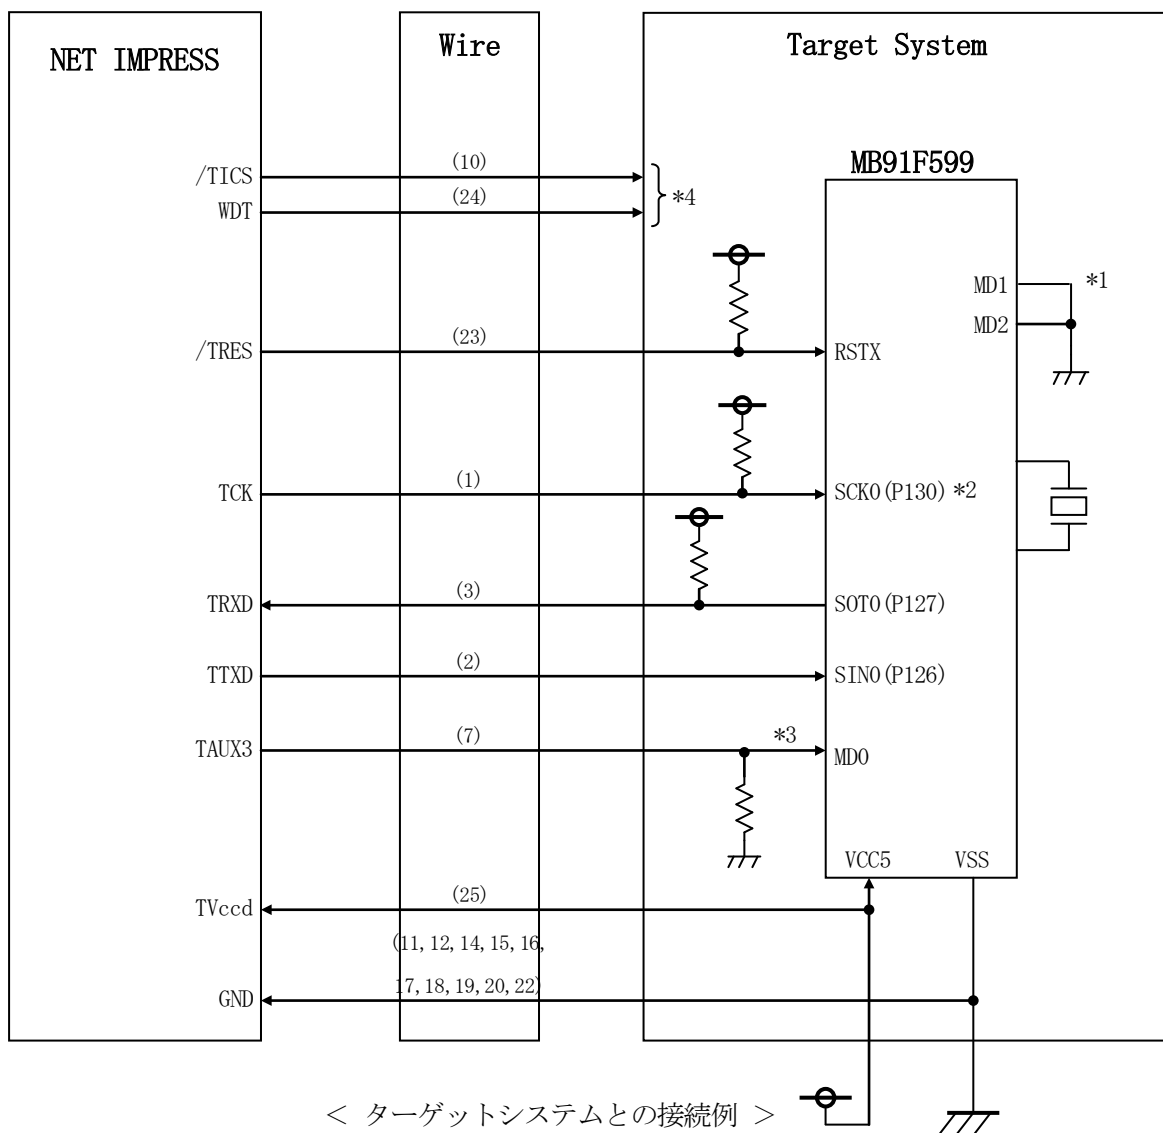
NET IMPRESS

Wire

Target System

MB91F599

/TICS
(10)
WDT
(24)
*4

MD1
*1
MD2

/TRES
(23)
RSTX

TCK
(1)
SCK0(P130) *2

TRXD
(3)
SOT0(P127)

TTXD
(2)
SIN0(P126)

TAUX3
(7)
*3
MD0

VCC5
VSS

TVccd
(25)

(11, 12, 14, 15, 16, 17, 18, 19, 20, 22)
GND

< ターゲットシステムとの接続例 >